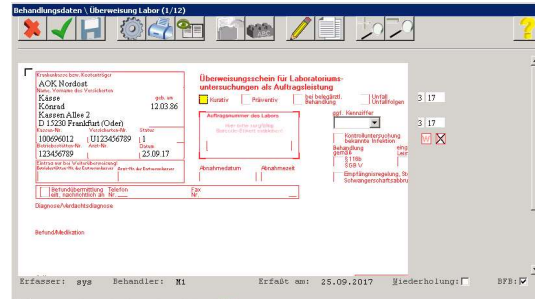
Behandlungsdaten \ Überweisung Labor (1/12)

Krankenkasse bzw. Kostenträger
AOK Nordost
Name, Vorname des Versicherten
Kasse
geb. am
Konrad
12.03.86
Kassen Allee 2
D 15230 Frankfurt (Oder)
Kassen-Nr.
Versicherten-Nr.
Status
100696012
U123456789
1
Betriebsstätten-Nr.
Arzt-Nr.
Datum
123456789
25.09.17
Eintrag wie bei Weiterbehandelnden
Betriebsstätten-Nr. des Erstveranlassers
Arzt-Nr. des Erstveranlassers

Überweisungsschein für Laboratoriumsuntersuchungen als Auftragsleistung
Kurativ
Präventiv
bei belegärztl. Behandlung
Unfall Unfallfolgen
3
17
Auftragsnummer des Labors
ggf. Kennziffer
3
17
Kontrolluntersuchung bekannte Infektion
Behandlung gemäß
§ 116b SGB V
Empfängnisregelung, Sterilisation, Schwangerschaftsabbruch
Abnahmedatum
Abnahmezeit
Befundübermittlung Telefon
Fax
Nr.
Nr.
Diagnose/Verdachtsdiagnose
Befund/Medikation

Erfasser: sys
Behandler: M1
Erfaßt am: 25.09.2017
Wiederholung:
BFB: